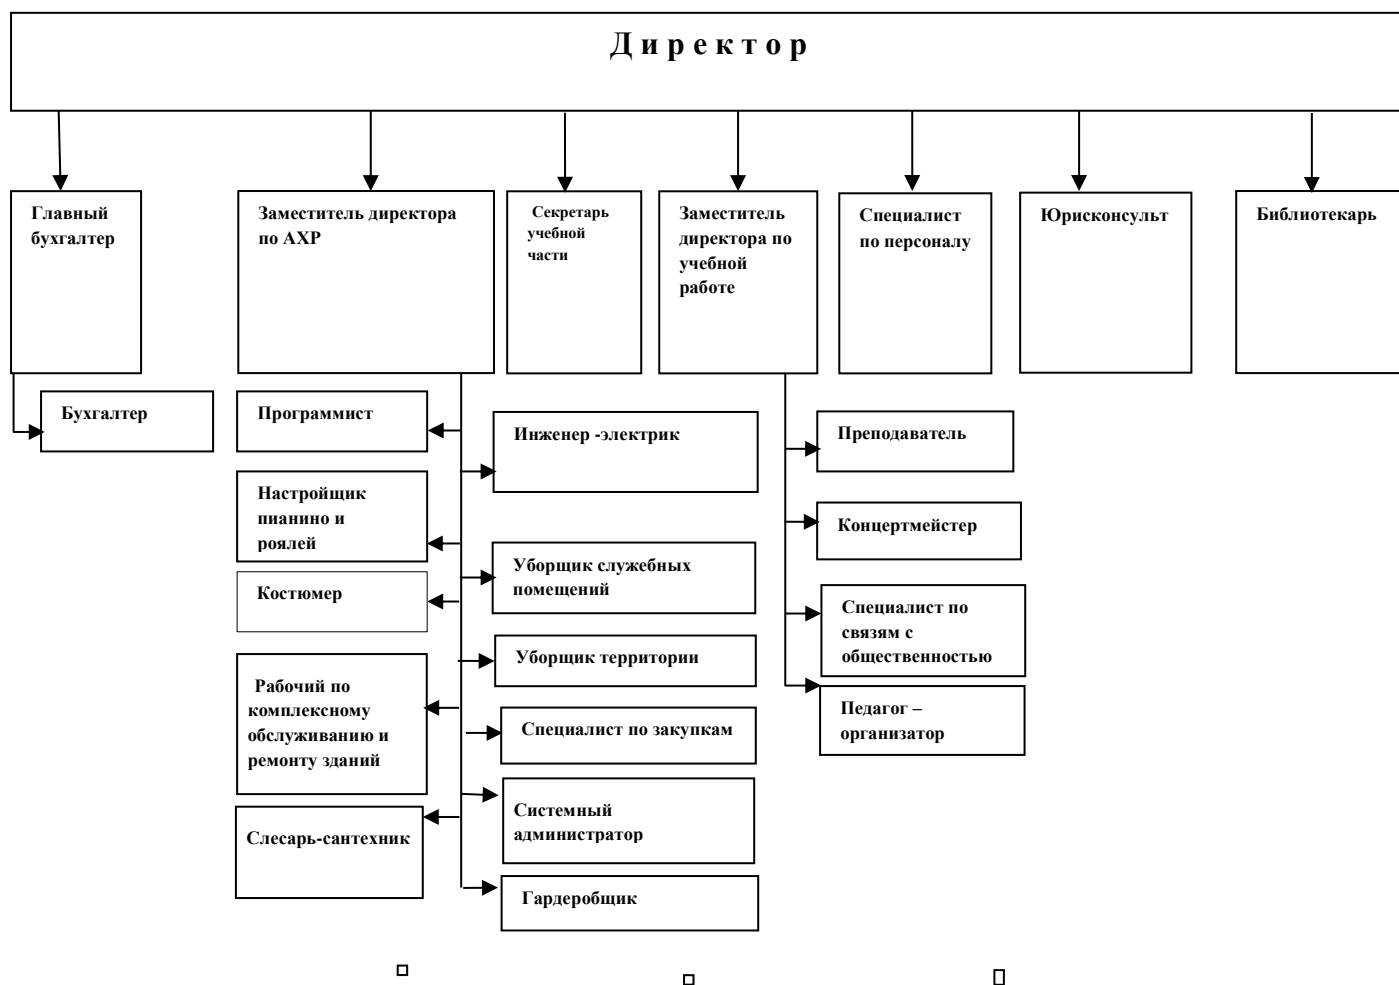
Д и р е к т о р

Главный бухгалтер

Заместитель директора по АХР

Секретарь учебной части

Заместитель директора по учебной работе

Специалист по персоналу

Юрисконсульт

Библиотекарь

Бухгалтер

Программист

Инженер -электрик

Настройщик пианино и роялей

Уборщик служебных помещений

Костюмер

Уборщик территории

Рабочий по комплексному обслуживанию и ремонту зданий

Специалист по закупкам

Системный администратор

Слесарь-сантехник

Гардеробщик

Преподаватель

Концертмейстер

Специалист по связям с общественностью

Педагог – организатор